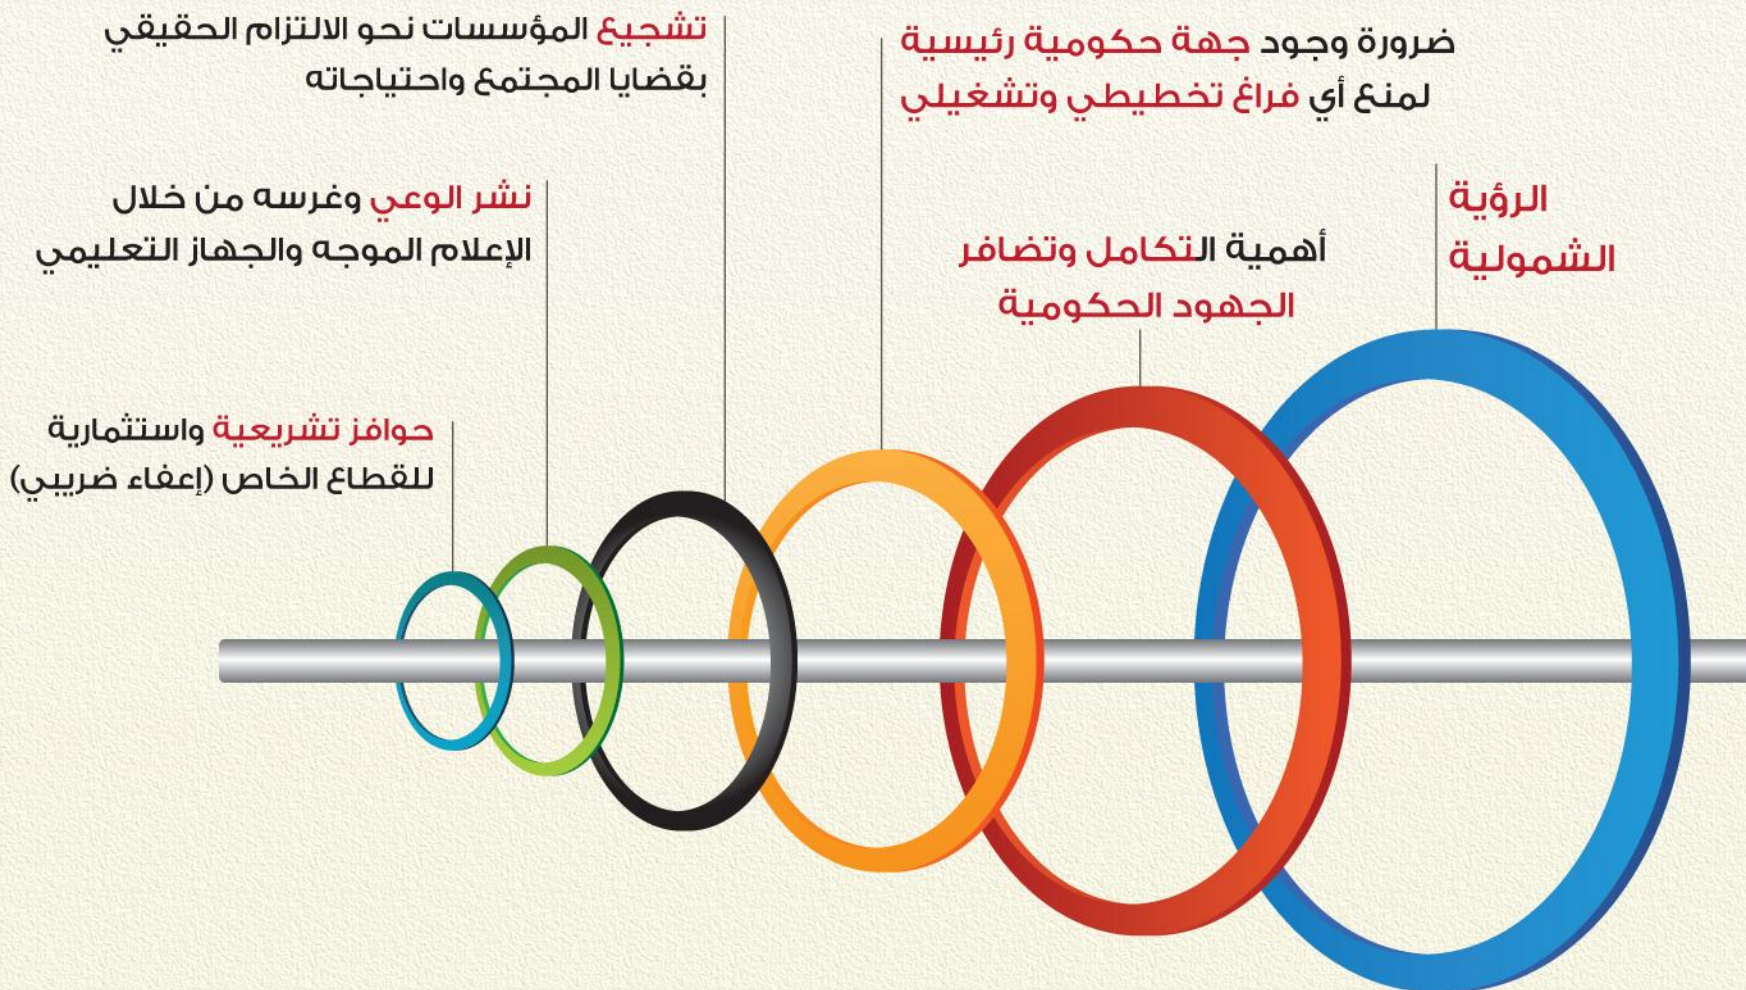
الرؤية الشمولية

ضرورة وجود جهة حكومية رئيسية لمنع أي فراغ تخطيطي وتشغيلي

أهمية التكامل وتضافر الجهود الحكومية

تشجيع المؤسسات نحو الالتزام الحقيقي بقضايا المجتمع واحتياجاته

نشر الوعي وغرسه من خلال الإعلام الموجه والجهاز التعليمي

حوافز تشريعية واستثمارية للقطاع الخاص (إعفاء ضريبي)